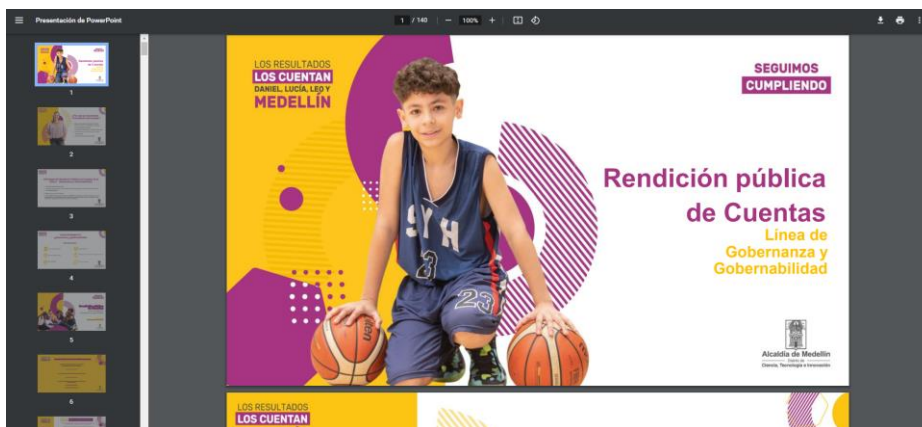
Presentación de PowerPoint

1 / 140 | — 100% +

1
2
3
4
5
6

LOS RESULTADOS
LOS CUENTAN
DANIEL, LUCÍA, LEO Y
MEDELLÍN

SEGUIMOS
CUMPLIENDO

Rendición pública de Cuentas
Línea de Gobernanza y Gobernabilidad

Alcaldía de Medellín
Distrito de Ciencia, Tecnología e Innovación

LOS RESULTADOS
LOS CUENTAN